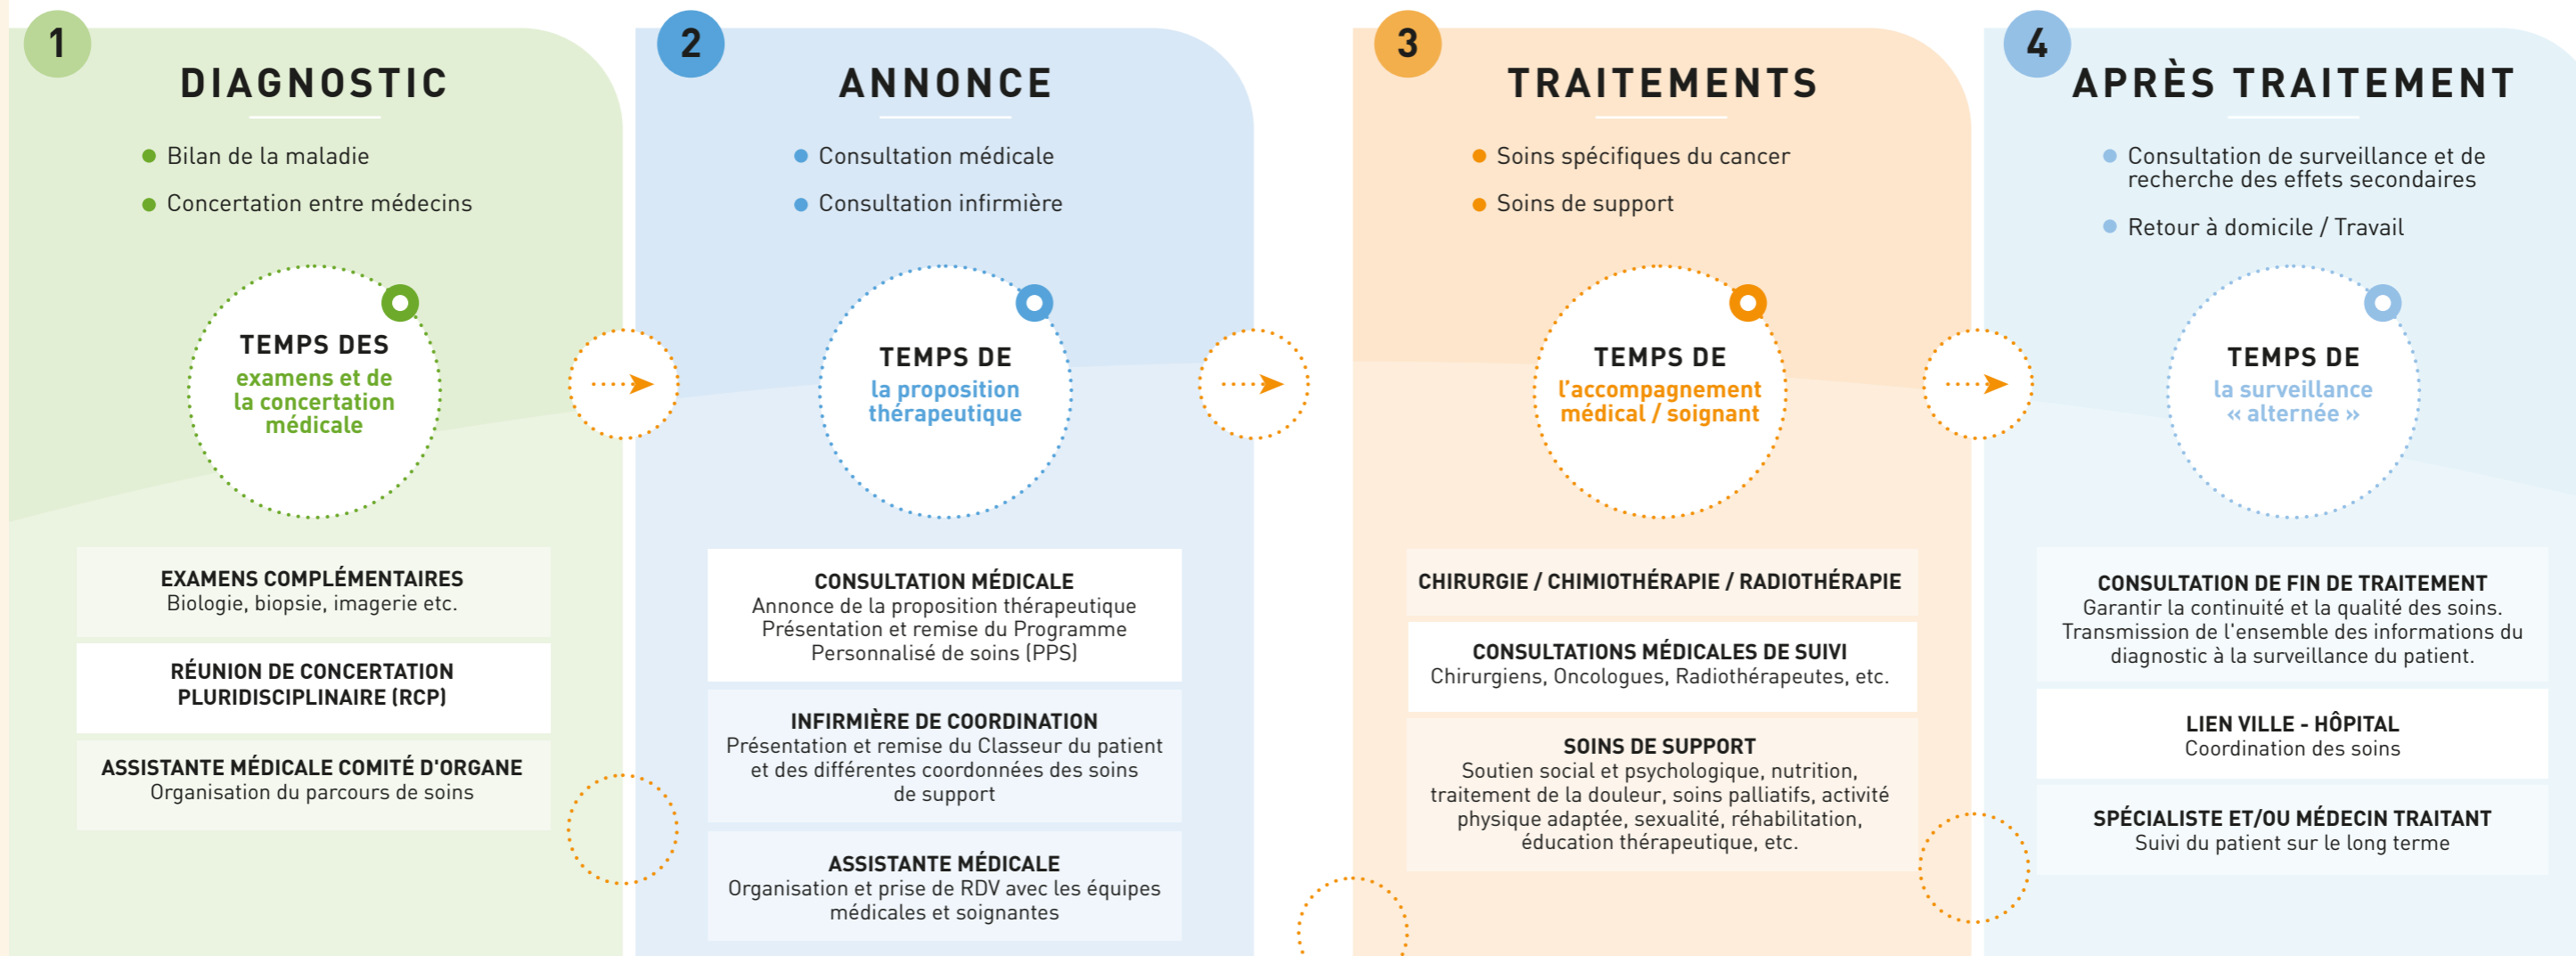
1

DIAGNOSTIC

Bilan de la maladie
Concertation entre médecins

TEMPS DES
examens et de la concertation médicale

EXAMENS COMPLÉMENTAIRES
Biologie, biopsie, imagerie etc.

RÉUNION DE CONCERTATION PLURIDISCIPLINAIRE (RCP)

ASSISTANTE MÉDICALE COMITÉ D'ORGANE
Organisation du parcours de soins

2

ANNONCE

Consultation médicale
Consultation infirmière

TEMPS DE
la proposition thérapeutique

CONSULTATION MÉDICALE
Annonce de la proposition thérapeutique
Présentation et remise du Programme Personnalisé de soins (PPS)

INFIRMIÈRE DE COORDINATION
Présentation et remise du Classeur du patient et des différentes coordonnées des soins de support

ASSISTANTE MÉDICALE
Organisation et prise de RDV avec les équipes médicales et soignantes

3

TRAITEMENTS

Soins spécifiques du cancer
Soins de support

TEMPS DE
l'accompagnement médical / soignant

CHIRURGIE / CHIMIOTHÉRAPIE / RADIOTHÉRAPIE

CONSULTATIONS MÉDICALES DE SUIVI
Chirurgiens, Oncologues, Radiothérapeutes, etc.

SOINS DE SUPPORT
Soutien social et psychologique, nutrition, traitement de la douleur, soins palliatifs, activité physique adaptée, sexualité, réhabilitation, éducation thérapeutique, etc.

4

APRÈS TRAITEMENT

Consultation de surveillance et de recherche des effets secondaires
Retour à domicile / Travail

TEMPS DE
la surveillance « alternée »

CONSULTATION DE FIN DE TRAITEMENT
Garantir la continuité et la qualité des soins.
Transmission de l'ensemble des informations du diagnostic à la surveillance du patient.

LIEN VILLE - HÔPITAL
Coordination des soins

SPÉCIALISTE ET/OU MÉDECIN TRAITANT
Suivi du patient sur le long terme